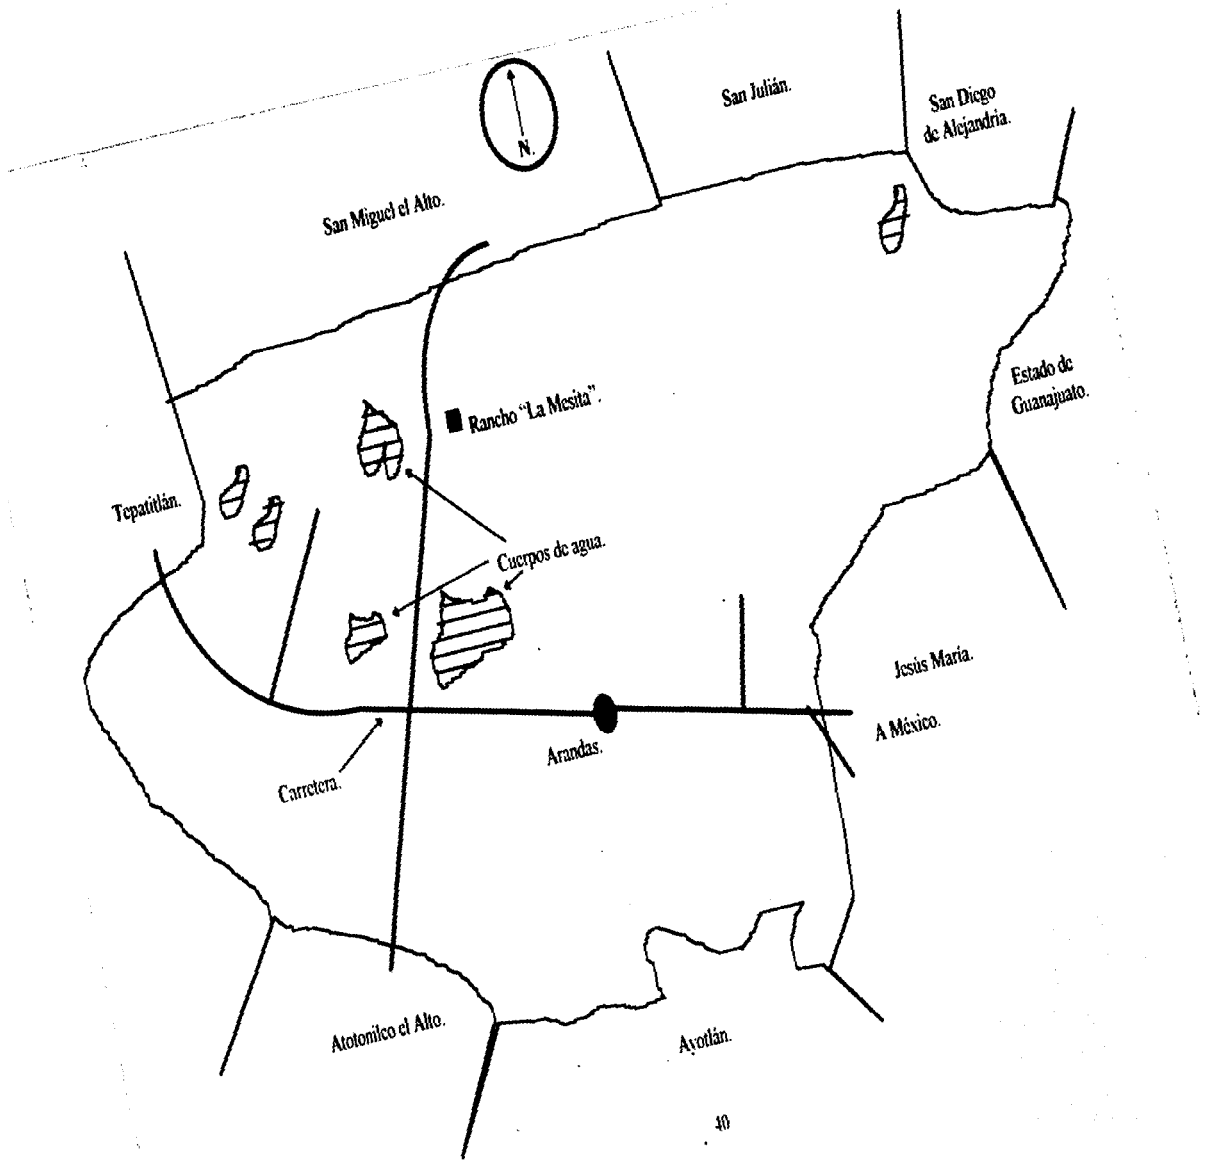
N.

San Julián.

San Diego de Alejandria.

San Miguel el Alto.

Rancho "La Mesita".

Estado de Guanajuato.

Tepatitlán.

Cuerpos de agua.

Jesús Maria.

A México.

Arandas.

Carretera.

Atotonilco el Alto.

Ayotlán.

40